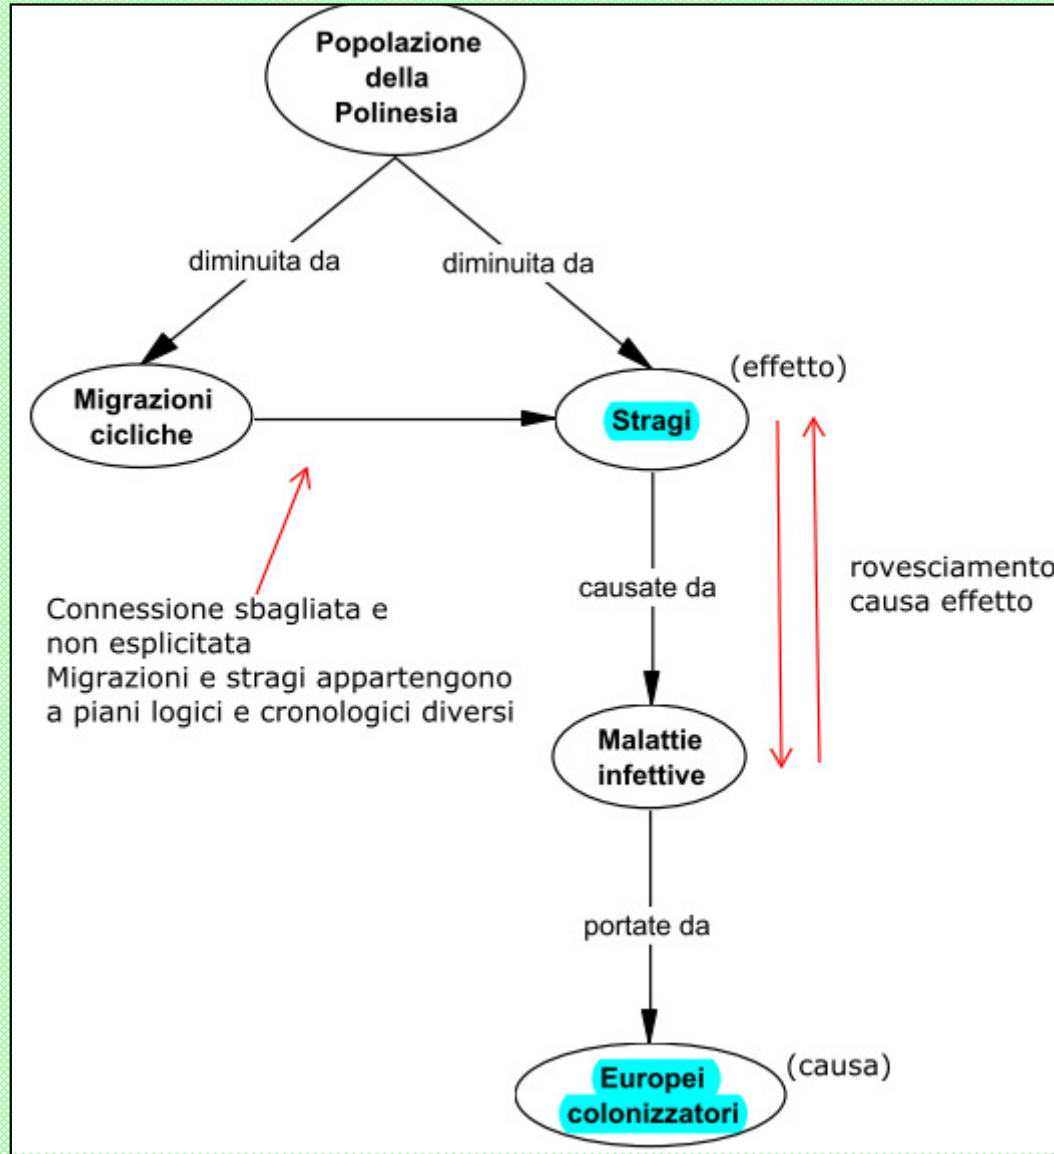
Popolazione della Polinesia

diminuita da

diminuita da

Migrazioni cicliche

(effetto)

Stragi

Connessione sbagliata e non esplicitata
Migrazioni e stragi appartengono a piani logici e cronologici diversi

causate da

rovesciamento causa effetto

Malattie infettive

portate da

Europei colonizzatori

(causa)